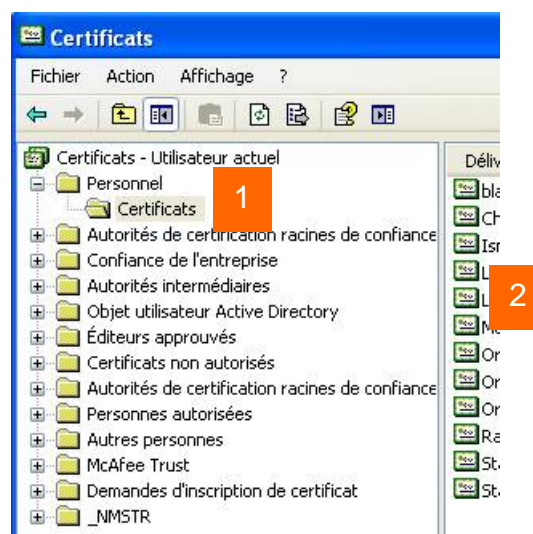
Certificats

Fichier Action Affichage ?

Certificats - Utilisateur actuel
Personnel
Certificats
1
Autorités de certification racines de confiance
Confiance de l'entreprise
Autorités intermédiaires
Objet utilisateur Active Directory
Éditeurs approuvés
Certificats non autorisés
Autorités de certification racines de confiance
Personnes autorisées
Autres personnes
McAfee Trust
Demandes d'inscription de certificat
_NMSTR

Déliv
bla
CH
Isr
L
L
M
Or
Or
Or
Ra
St
St
2